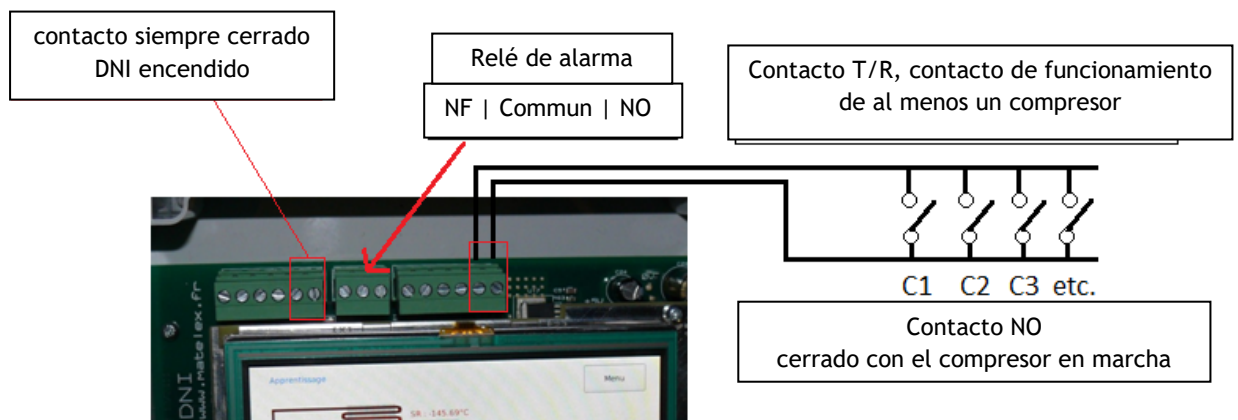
contacto siempre cerrado
DNI encendido

Relé de alarma

NF | Commun | NO

Contacto T/R, contacto de funcionamiento de al menos un compresor

C1 C2 C3 etc.

Contacto NO
cerrado con el compresor en marcha

DNI
www.matelex.fr

Apprentissage

Menu

SR : -145.69°C